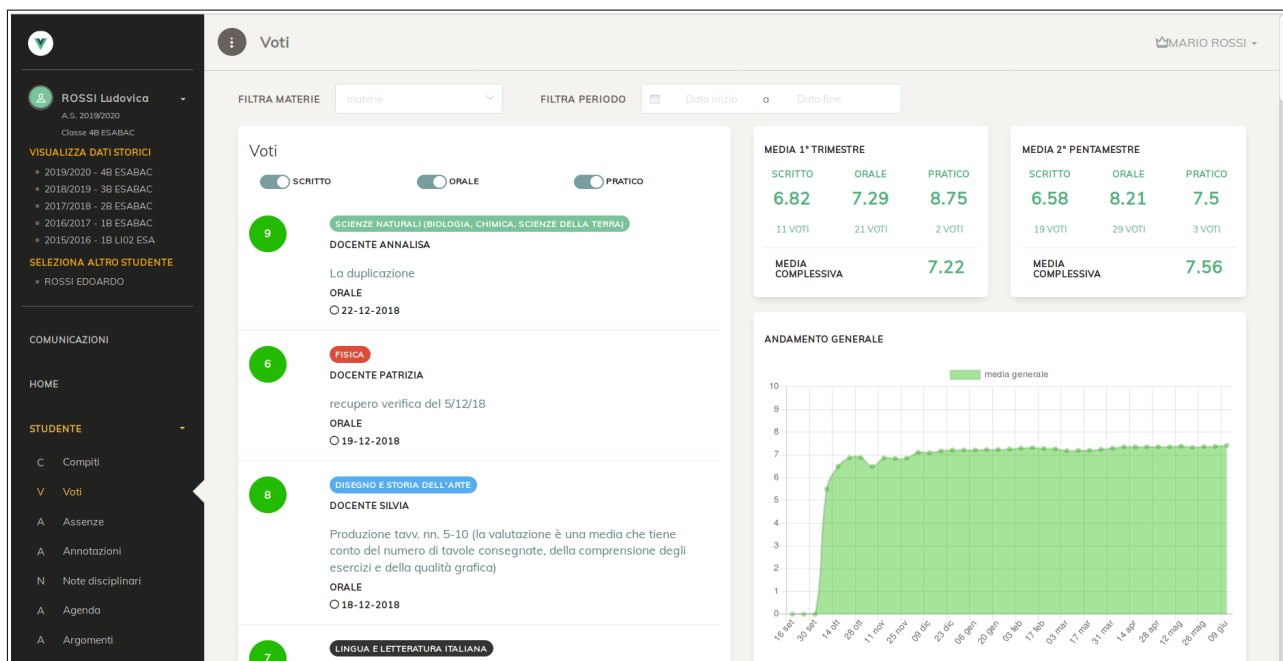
Voti

MARIO ROSSI

ROSSI Ludovica
A.S. 2019/2020
Classe 4B ESABAC

VISUALIZZA DATI STORICI
• 2019/2020 - 4B ESABAC
• 2018/2019 - 3B ESABAC
• 2017/2018 - 2B ESABAC
• 2016/2017 - 1B ESABAC
• 2015/2016 - 1B LI02 ESA

SELEZIONA ALTRO STUDENTE
• ROSSI EDOARDO

COMUNICAZIONI

HOME

STUDENTE

C Compiti
V Voti
A Assenze
A Annotazioni
N Note disciplinari
A Agenda
A Argomenti

FILTRA MATERIE materie

FILTRA PERIODO Data inizio a Data fine

Voti

SCRITTO ORALE PRATICO

9
SCIENZE NATURALI (BIOLOGIA, CHIMICA, SCIENZE DELLA TERRA)
DOCENTE ANNALISA
La duplicazione
ORALE
22-12-2018

6
FISICA
DOCENTE PATRIZIA
recupero verifica del 5/12/18
ORALE
19-12-2018

8
DISEGNO E STORIA DELL'ARTE
DOCENTE SILVIA
Produzione tavv. nn. 5-10 (la valutazione è una media che tiene conto del numero di tavole consegnate, della comprensione degli esercizi e della qualità grafica)
ORALE
18-12-2018

7
LINGUA E LETTERATURA ITALIANA

MEDIA 1° TRIMESTRE

| SCRITTO | ORALE | PRATICO |
|---|---|---|
| 6.82 | 7.29 | 8.75 |
| 11 VOTI | 21 VOTI | 2 VOTI |

MEDIA COMPLESSIVA 7.22

MEDIA 2° PENTAMESTRE

| SCRITTO | ORALE | PRATICO |
|---|---|---|
| 6.58 | 8.21 | 7.5 |
| 19 VOTI | 29 VOTI | 3 VOTI |

MEDIA COMPLESSIVA 7.56

ANDAMENTO GENERALE

media generale

10 9 8 7 6 5 4 3 2 1 0

16 set 30 set 14 ott 28 ott 11 nov 25 nov 09 dic 23 dic 06 gen 20 gen 03 feb 17 feb 03 mar 17 mar 31 mar 14 apr 28 apr 12 mag 26 mag 09 giu